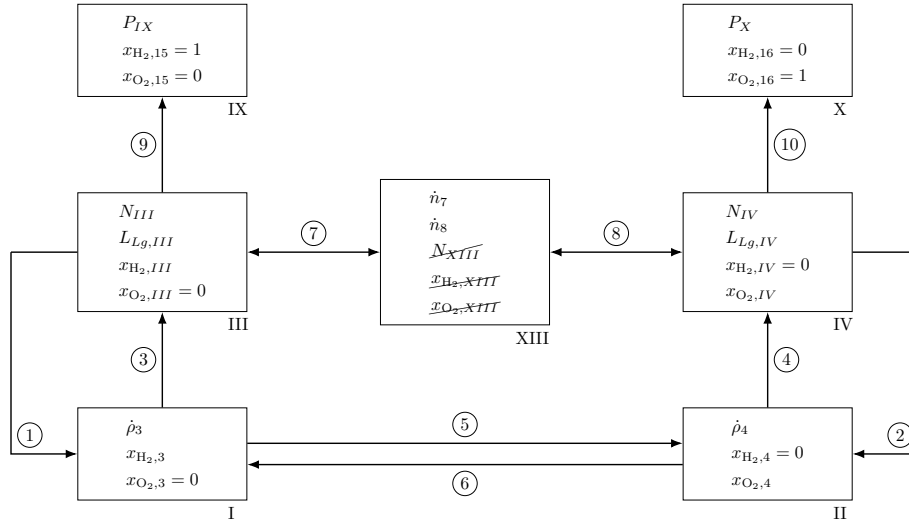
$P_{IX}$
$x_{\mathrm{H}_2,15} = 1$
$x_{\mathrm{O}_2,15} = 0$
IX

$P_X$
$x_{\mathrm{H}_2,16} = 0$
$x_{\mathrm{O}_2,16} = 1$
X

9

10

$N_{III}$
$L_{Lg,III}$
$x_{\mathrm{H}_2,III}$
$x_{\mathrm{O}_2,III} = 0$
III

7

$\dot{n}_7$
$\dot{n}_8$
$N_{XIII}$
$x_{\mathrm{H}_2,XIII}$
$x_{\mathrm{O}_2,XIII}$
XIII

8

$N_{IV}$
$L_{Lg,IV}$
$x_{\mathrm{H}_2,IV} = 0$
$x_{\mathrm{O}_2,IV}$
IV

3

4

1

$\dot{\rho}_3$
$x_{\mathrm{H}_2,3}$
$x_{\mathrm{O}_2,3} = 0$
I

5

6

$\dot{\rho}_4$
$x_{\mathrm{H}_2,4} = 0$
$x_{\mathrm{O}_2,4}$
II

2